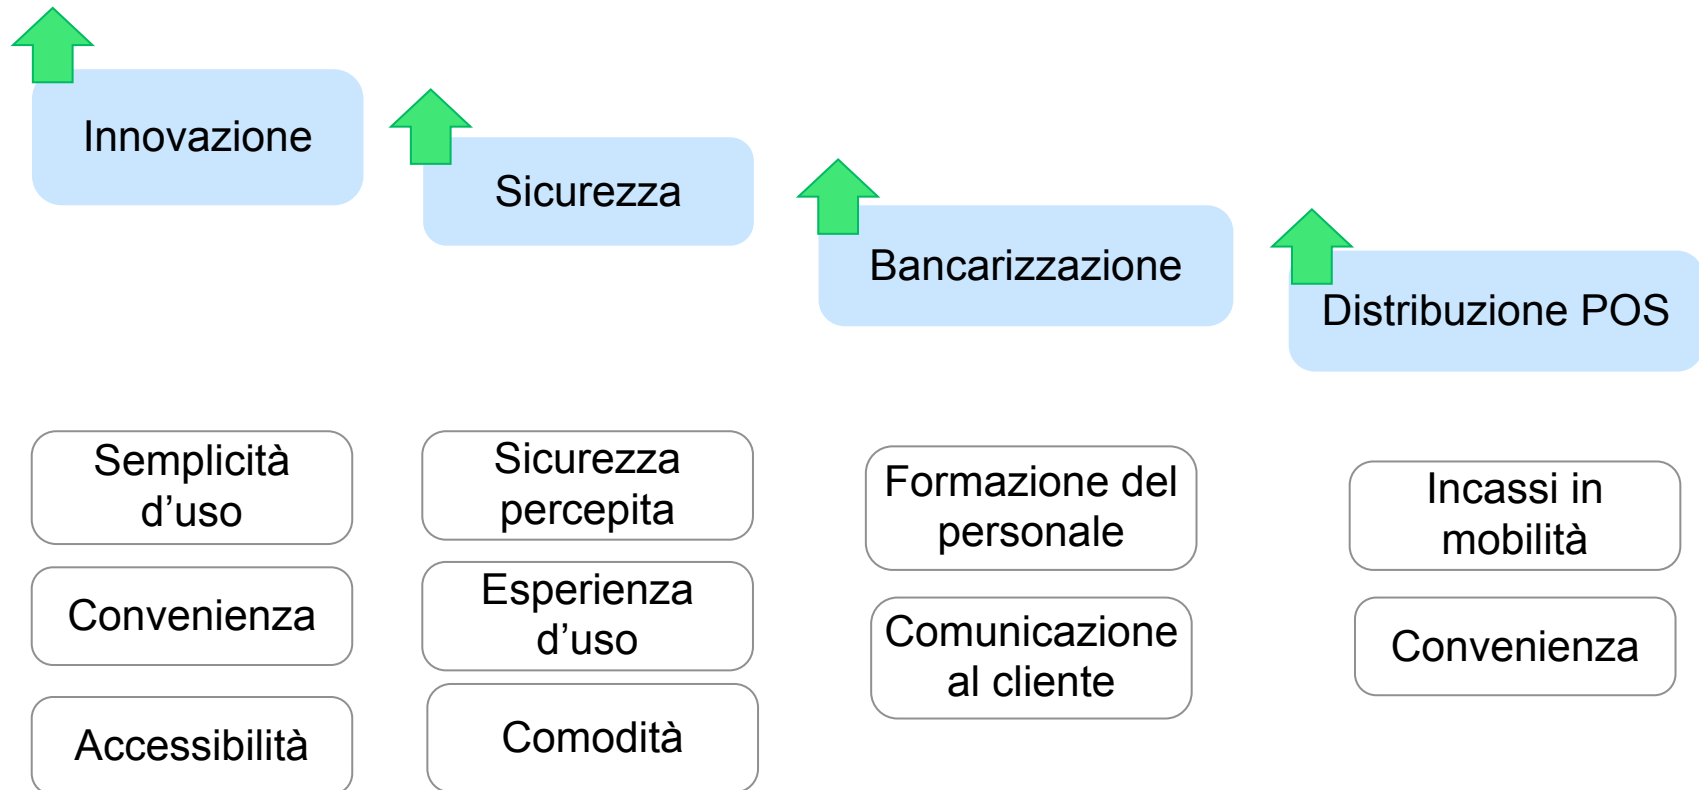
Innovazione

Sicurezza

Bancarizzazione

Distribuzione POS

Semplicità d’uso

Convenienza

Accessibilità

Sicurezza percepita

Esperienza d’uso

Comodità

Formazione del personale

Comunicazione al cliente

Incassi in mobilità

Convenienza